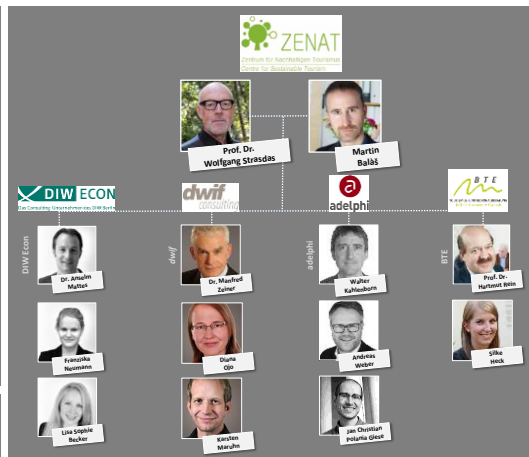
ZENAT
Zentrum für Nachhaltigen Tourismus
Centre for Sustainable Tourism

Prof. Dr.
Wolfgang Strasdas

Martin
Balaš

DIW ECON
Das Consulting-Unternehmen des DIW Berlin

dwif
consulting

adelphi

BTE
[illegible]

DIW Econ

Dr. Anselm
Mattes

Franziska
Neumann

Lisa Sophie
Becker

dwif

Dr. Manfred
Zeiner

Diana
Ojo

Karsten
Maruhn

adelphi

Walter
Kahlenborn

Andreas
Weber

Jan Christian
Polania Giese

BTE

Prof. Dr.
Hartmut Rein

Silke
Heck